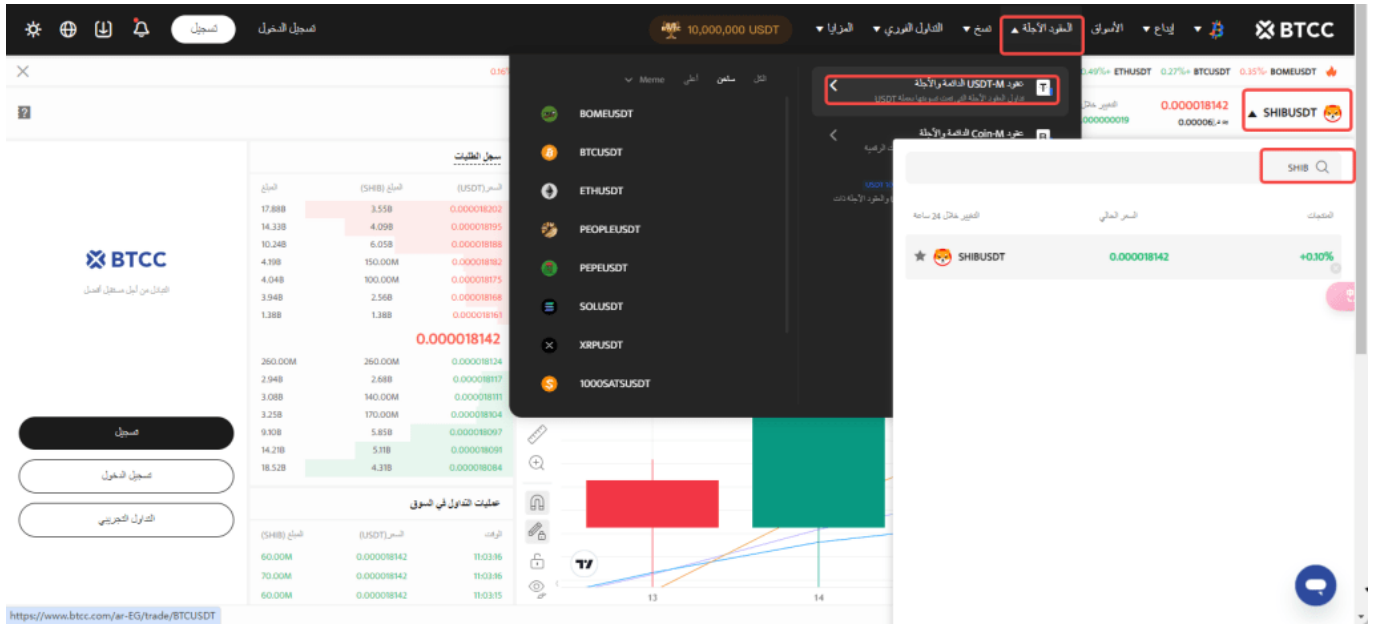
BTCC ▾ إيداع ▾ الأسواق ▴ العقود الآجلة ▾ نسخ ▾ التداول الفوري ▾ المزايا 10,000,000 USDT تسجيل الدخول تسجيل

0.49%+ ETHUSDT 0.27%+ BTCUSDT 0.35%- BOMEUSDT

SHIBUSDT ▴ 0.000018142 0.00006 التغيير خلال 0.000000019

عقود USDT-M الدائمة والآجلة
تداول العقود الآجلة الدائمة باستخدام عملة USDT

عقود Coin-M الدائمة والآجلة

الكل ساخن أعلى Meme ▾

BOMEUSDT
BTCUSDT
ETHUSDT
PEOPLEUSDT
PEPEUSDT
SOLUSDT
XRPUSDT
1000SATSUSDT

SHIB

العملات السعر الحالي التغيير خلال 24 ساعة

SHIBUSDT 0.000018142 +0.10%

سجل الطلبات

| السعر (USDT) | المبلغ (SHIB) | المبلغ |
|---|---|---|
| 0.000018202 | 3.55B | 17.88B |
| 0.000018195 | 4.09B | 14.33B |
| 0.000018188 | 6.05B | 10.24B |
| 0.000018182 | 150.00M | 4.19B |
| 0.000018175 | 100.00M | 4.04B |
| 0.000018168 | 2.56B | 3.94B |
| 0.000018161 | 1.38B | 1.38B |

0.000018142

| 0.000018124 | 260.00M | 260.00M |
|---|---|---|
| 0.000018117 | 2.68B | 2.94B |
| 0.000018111 | 140.00M | 3.08B |
| 0.000018104 | 170.00M | 3.25B |
| 0.000018097 | 5.85B | 9.10B |
| 0.000018091 | 5.11B | 14.21B |
| 0.000018084 | 4.31B | 18.52B |

عمليات التداول في السوق

| الوقت | السعر (USDT) | المبلغ (SHIB) |
|---|---|---|
| 11:03:16 | 0.000018142 | 60.00M |
| 11:03:16 | 0.000018142 | 70.00M |
| 11:03:15 | 0.000018142 | 60.00M |

BTCC
التداول من أجل مستقبل أفضل

تسجيل
تسجيل الدخول
التداول التجريبي

13 14

https://www.btcc.com/ar-EG/trade/BTCUSDT